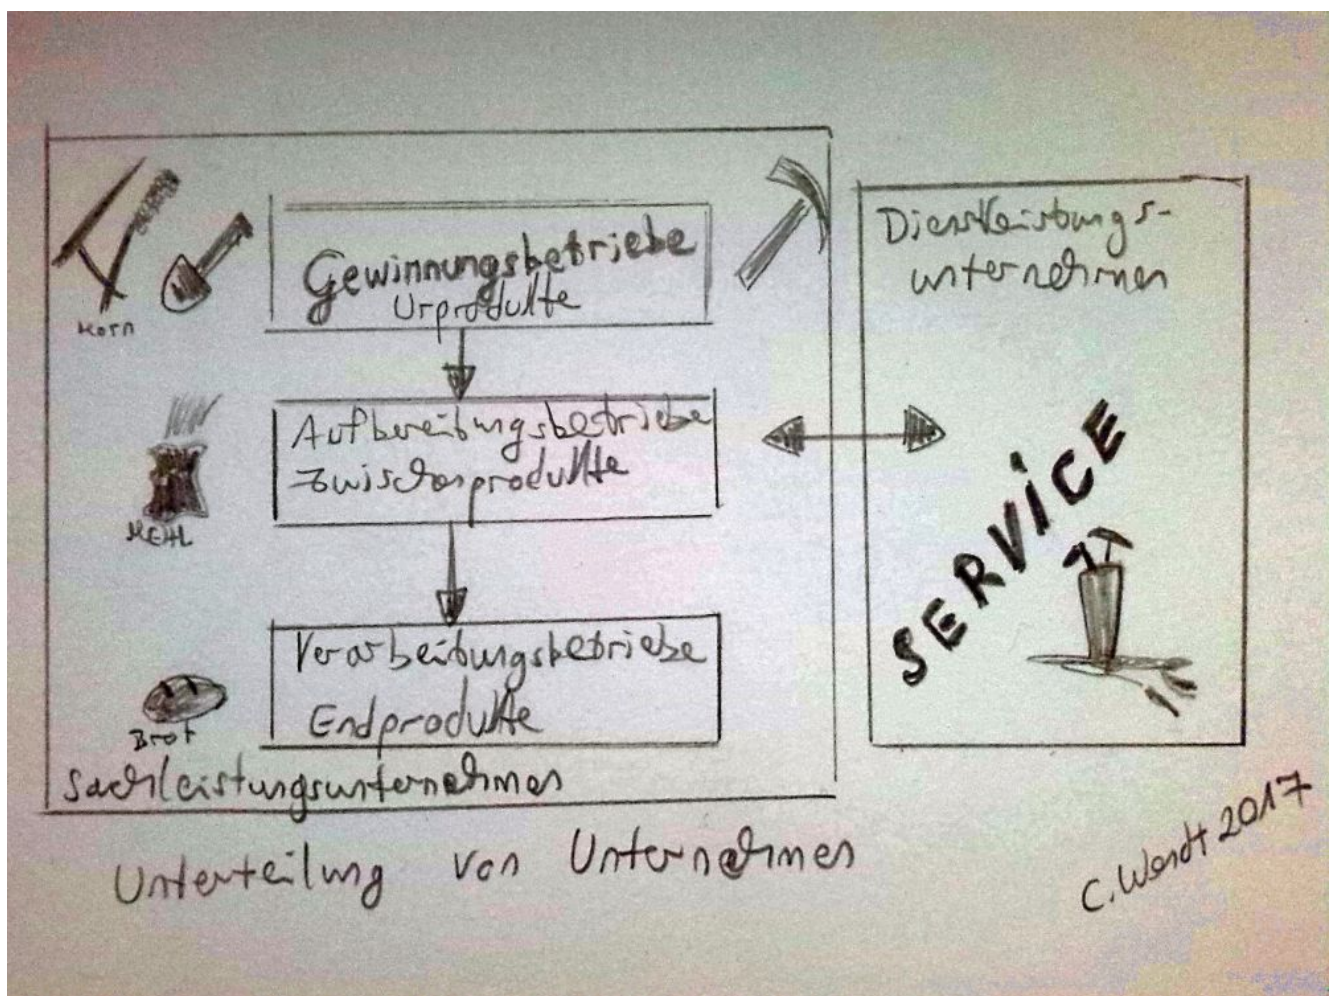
Korn

Gewinnungsbetriebe
Urprodukte

MEHL

Aufbereitungsbetriebe
Zwischenprodukte

Brot

Verarbeitungsbetriebe
Endprodukte

Sachleistungsunternehmen

Dienstleistungsunternehmen

SERVICE

Unterteilung von Unternehmen

C. Wendt 2017